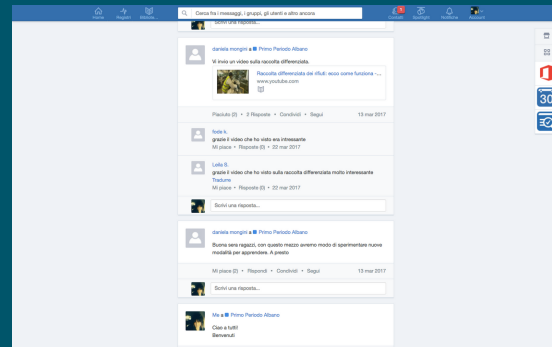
Home Registro Biblioteca

Cerca fra i messaggi, i gruppi, gli utenti e altro ancora

Contatti Spotlight Notifiche Account

Scrivi una risposta...

daniela mongini a Primo Periodo Albano

Vi invio un video sulla raccolta differenziata.

Raccolta differenziata dei rifiuti: ecco come funziona - ...
www.youtube.com

Piaciuto (2) • 2 Risposte • Condividi • Segui 13 mar 2017

Nole k.
grazie il video che ho visto era interessante
Mi piace • Risposta (0) • 22 mar 2017

Leila B.
grazie il video che ho visto sulla raccolta differenziata molto interessante
Traduzione
Mi piace • Risposte (0) • 22 mar 2017

Scrivi una risposta...

daniela mongini a Primo Periodo Albano

Buona sera ragazzi, con questo mezzo avremo modo di sperimentare nuove modalità per apprendere. A presto

Mi piace (2) • Rispondi • Condividi • Segui 13 mar 2017

Scrivi una risposta...

Me a Primo Periodo Albano

Ciao a tutti!
Benvenuti

30